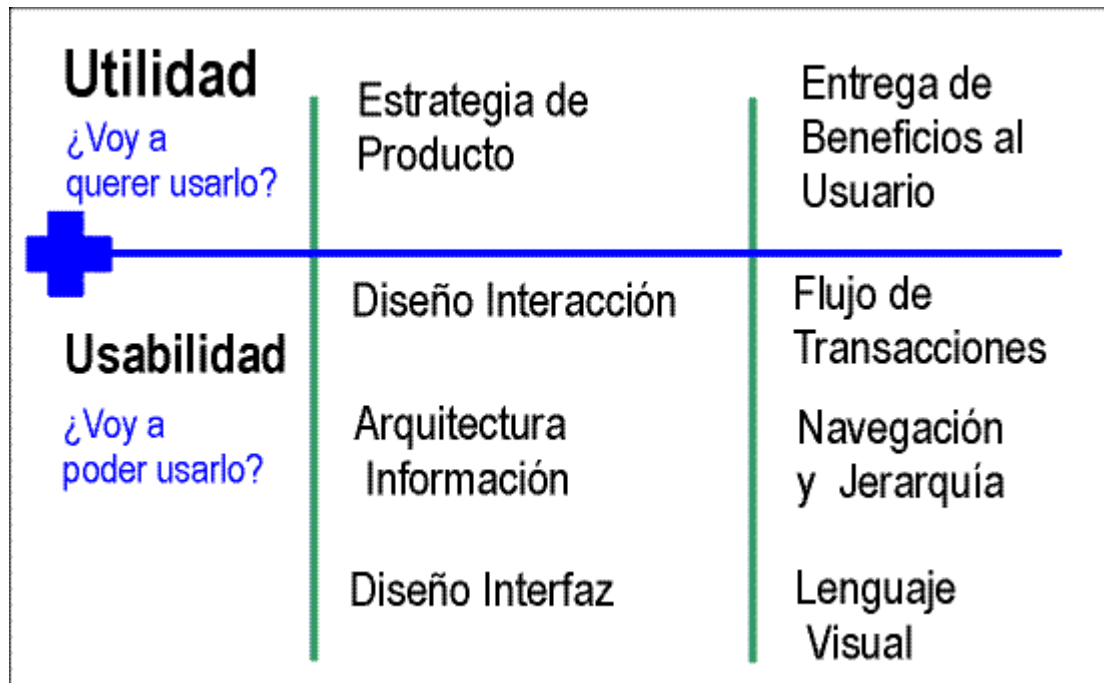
Utilidad
¿Voy a querer usarlo?

Estrategia de Producto

Entrega de Beneficios al Usuario

Usabilidad
¿Voy a poder usarlo?

Diseño Interacción

Flujo de Transacciones

Arquitectura Información

Navegación y Jerarquía

Diseño Interfaz

Lenguaje Visual